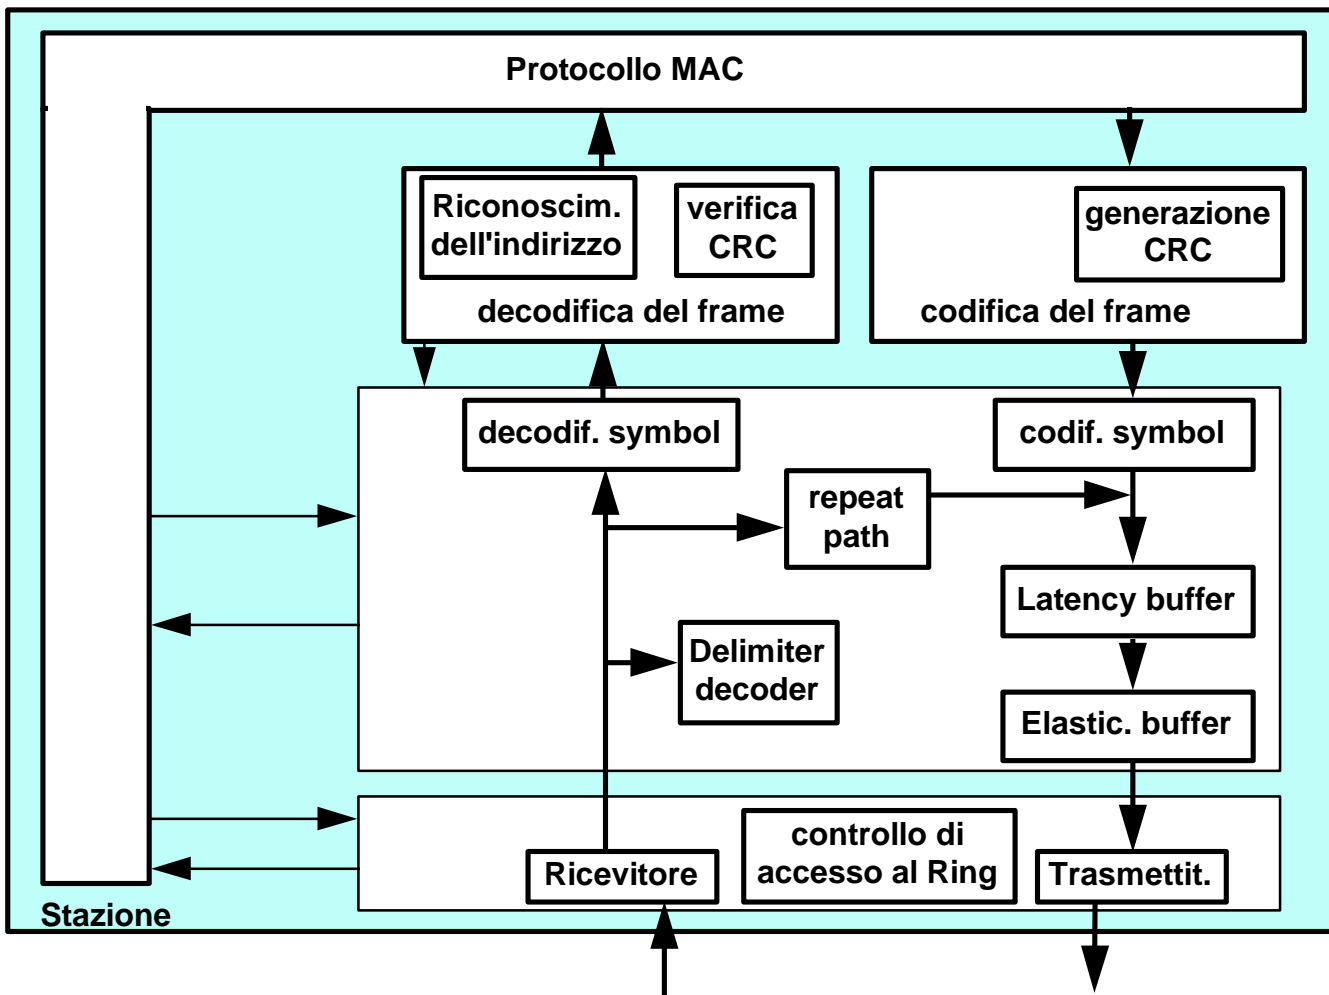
Protocollo MAC

Riconoscim. dell'indirizzo

verifica CRC

decodifica del frame

generazione CRC

codifica del frame

decodif. symbol

codif. symbol

repeat path

Latency buffer

Delimiter decoder

Elastic. buffer

controllo di accesso al Ring

Ricevitore

Trasmettit.

Stazione